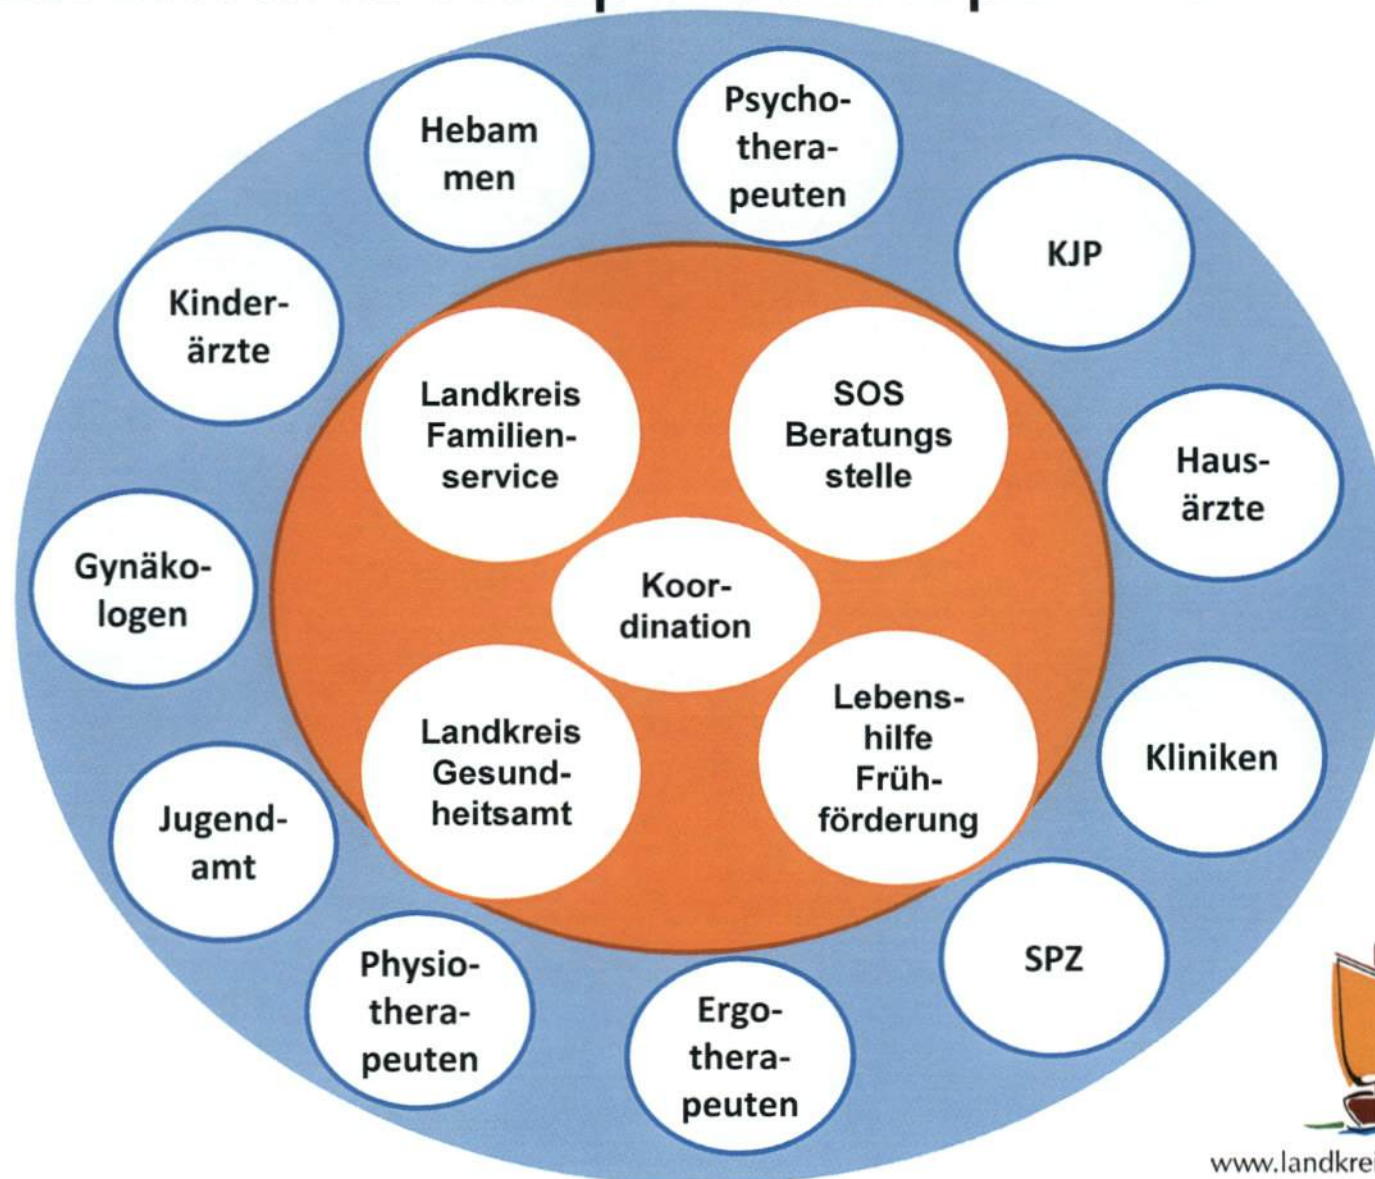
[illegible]

Hebam men

Psychotherapeuten

KJP

Kinderärzte

Hausärzte

Gynäkologen

Kliniken

Jugendamt

SPZ

Physiotherapeuten

Ergotherapeuten

Landkreis Familienservice

SOS Beratungs stelle

Koordination

Landkreis Gesundheitsamt

Lebenshilfe Frühförderung

www.landkrei